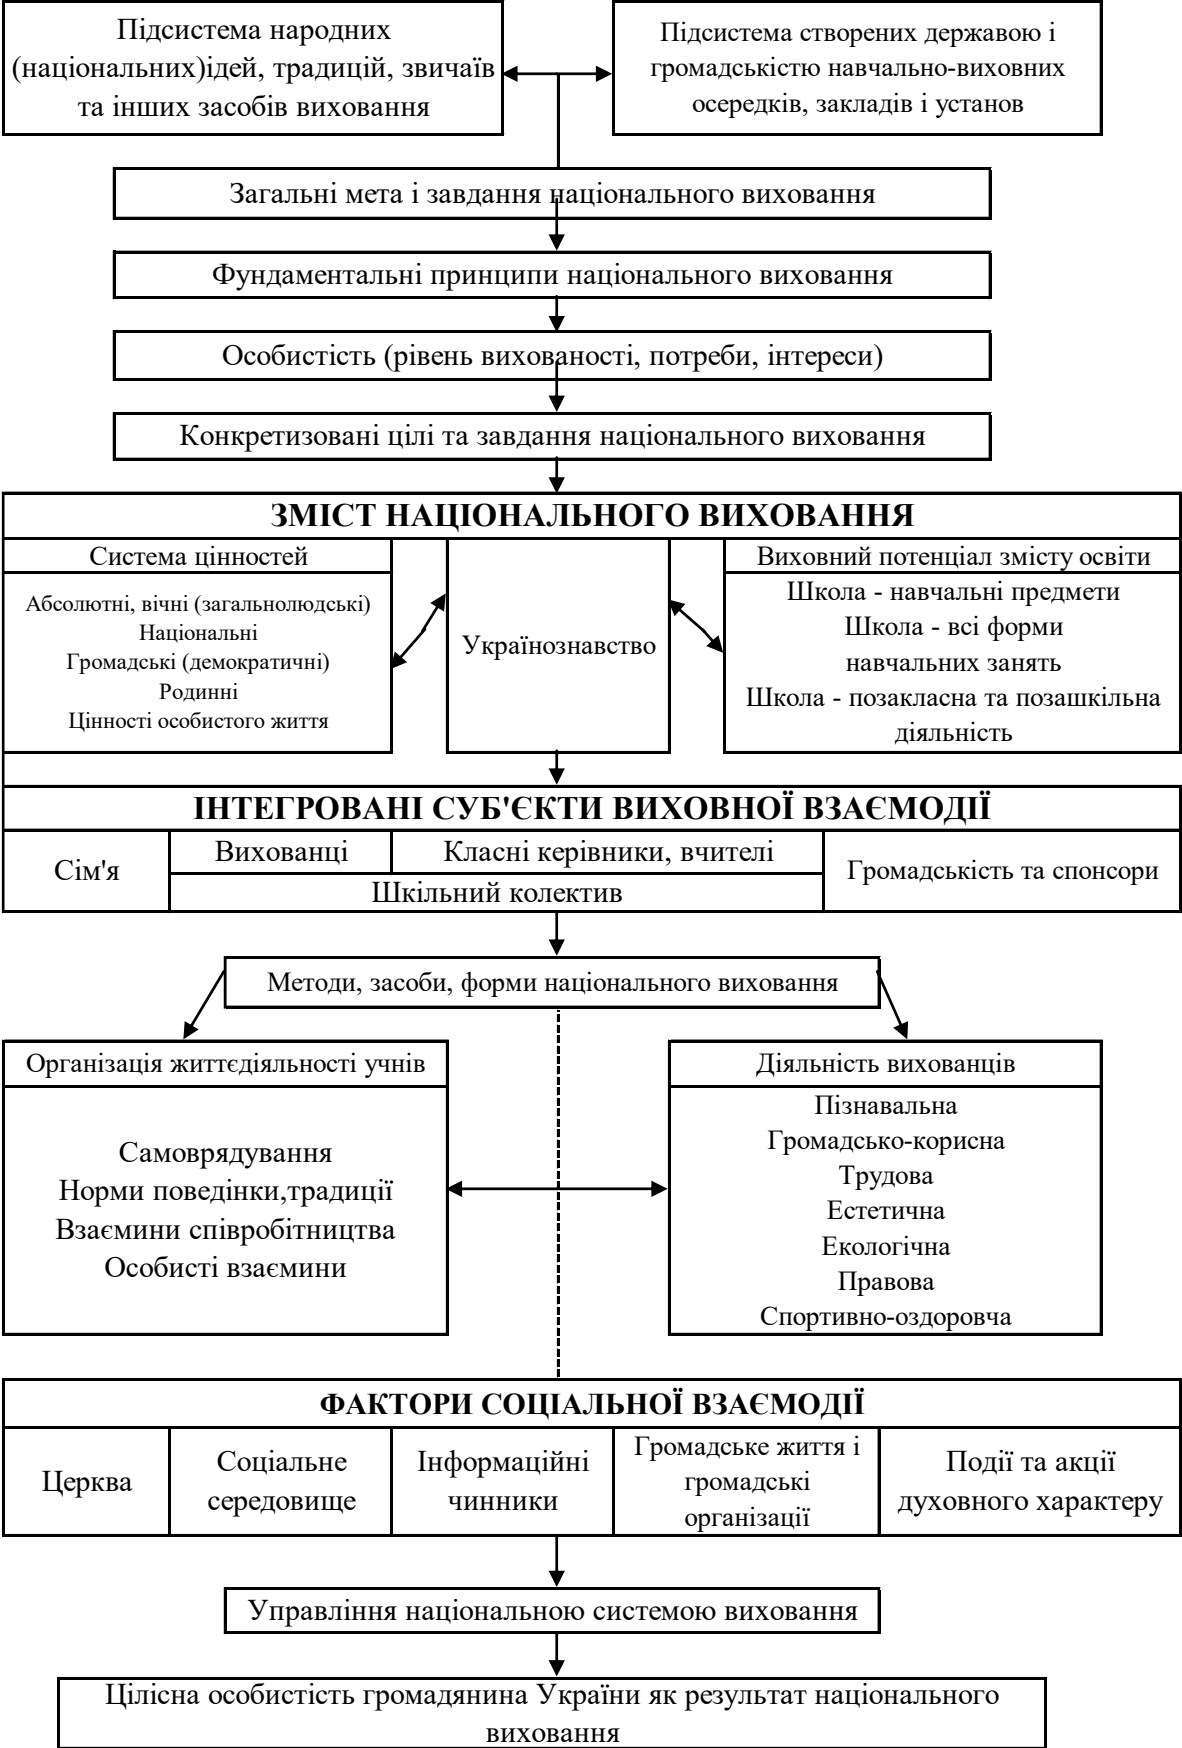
Підсистема народних (національних)ідей, традицій, звичаїв та інших засобів виховання

Підсистема створених державою і громадськістю навчально-виховних осередків, закладів і установ

Загальні мета і завдання національного виховання

Фундаментальні принципи національного виховання

Особистість (рівень вихованості, потреби, інтереси)

Конкретизовані цілі та завдання національного виховання

ЗМІСТ НАЦІОНАЛЬНОГО ВИХОВАННЯ

Система цінностей

Абсолютні, вічні (загальнолюдські)
Національні
Громадські (демократичні)
Родинні
Цінності особистого життя

Українознавство

Виховний потенціал змісту освіти

Школа - навчальні предмети
Школа - всі форми навчальних занять
Школа - позакласна та позашкільна діяльність

ІНТЕГРОВАНІ СУБ'ЄКТИ ВИХОВНОЇ ВЗАЄМОДІЇ

Сім'я

Вихованці

Класні керівники, вчителі

Шкільний колектив

Громадськість та спонсори

Методи, засоби, форми національного виховання

Організація життєдіяльності учнів

Самоврядування
Норми поведінки,традиції
Взаємини співробітництва
Особисті взаємини

Діяльність вихованців

Пізнавальна
Громадсько-корисна
Трудова
Естетична
Екологічна
Правова
Спортивно-оздоровча

ФАКТОРИ СОЦІАЛЬНОЇ ВЗАЄМОДІЇ

| Церква | Соціальне середовище | Інформаційні чинники | Громадське життя і громадські організації | Події та акції духовного характеру |
|---|---|---|---|---|

Управління національною системою виховання

Цілісна особистість громадянина України як результат національного виховання